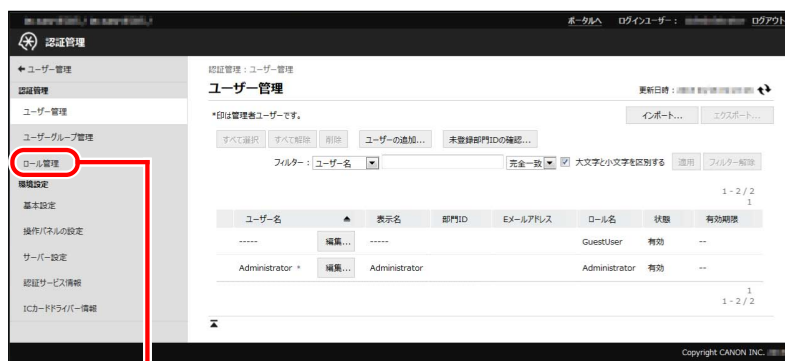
ポータルへ ログインユーザー： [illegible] ログアウト

認証管理

← ユーザー管理
認証管理
ユーザー管理
ユーザーグループ管理
ロール管理
機器設定
基本設定
操作パネルの設定
サーバー設定
認証サービス情報
ICカードドライバー情報

認証管理：ユーザー管理
ユーザー管理
更新日時：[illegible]

*印は管理者ユーザーです。
インポート... エクスポート...
すべて選択 すべて解除 削除 ユーザーの追加... 未登録部門IDの確認...
フィルター：ユーザー名 完全一致 大文字と小文字を区別する 適用 フィルター解除

1 - 2 / 2
1

| ユーザー名 | | 表示名 | 部門ID | Eメールアドレス | ロール名 | 状態 | 有効期限 |
|---|---|---|---|---|---|---|---|
| ----- | 編集... | ----- | | | GuestUser | 有効 | -- |
| Administrator * | 編集... | Administrator | | | Administrator | 有効 | -- |

1
1 - 2 / 2

Copyright CANON INC. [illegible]